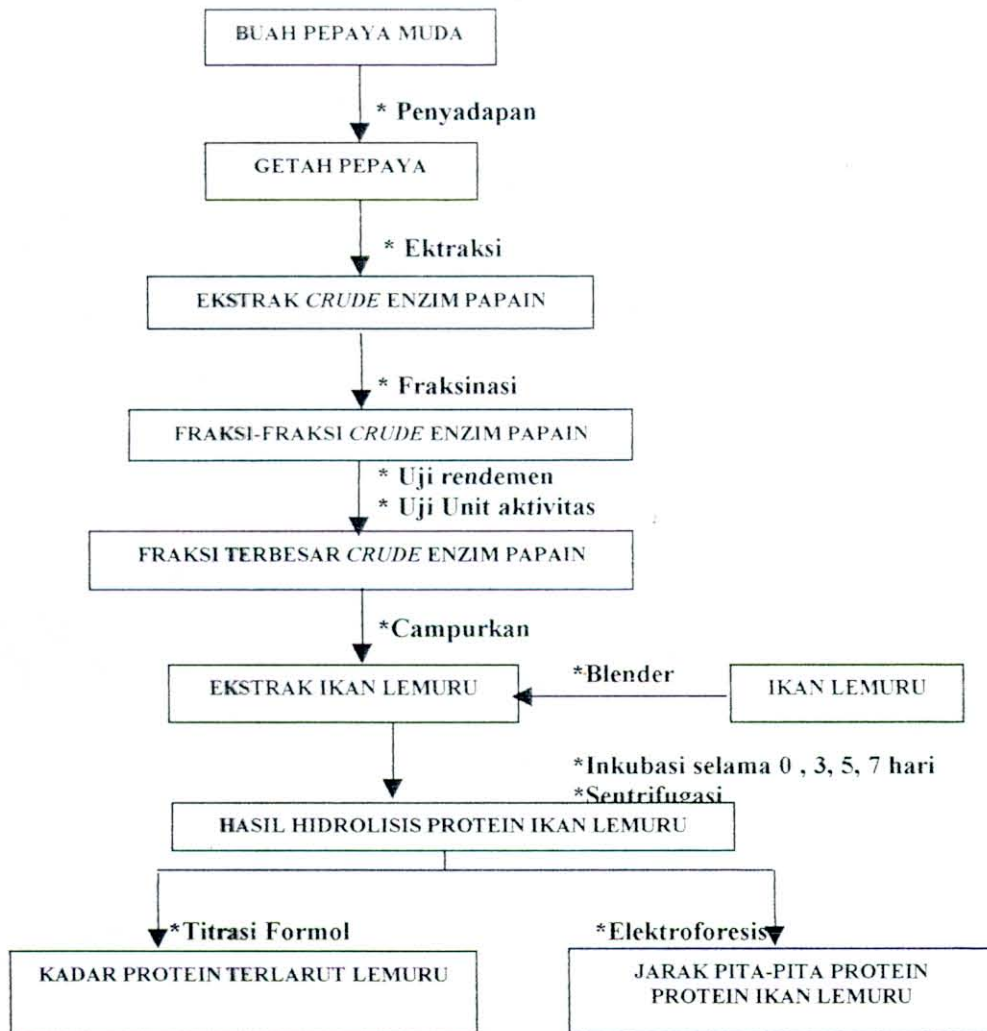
BUAH PEPAYA MUDA

* Penyadapan

GETAH PEPAYA

* Ektraksi

EKSTRAK *CRUDE* ENZIM PAPAIN

* Fraksinasi

FRAKSI-FRAKSI *CRUDE* ENZIM PAPAIN

* Uji rendemen
* Uji Unit aktivitas

FRAKSI TERBESAR *CRUDE* ENZIM PAPAIN

*Campurkan

EKSTRAK IKAN LEMURU

*Blender

IKAN LEMURU

*Inkubasi selama 0 , 3, 5, 7 hari
*Sentrifugasi

HASIL HIDROLISIS PROTEIN IKAN LEMURU

*Titrasi Formol

*Elektroforesis

KADAR PROTEIN TERLARUT LEMURU

JARAK PITA-PITA PROTEIN PROTEIN IKAN LEMURU